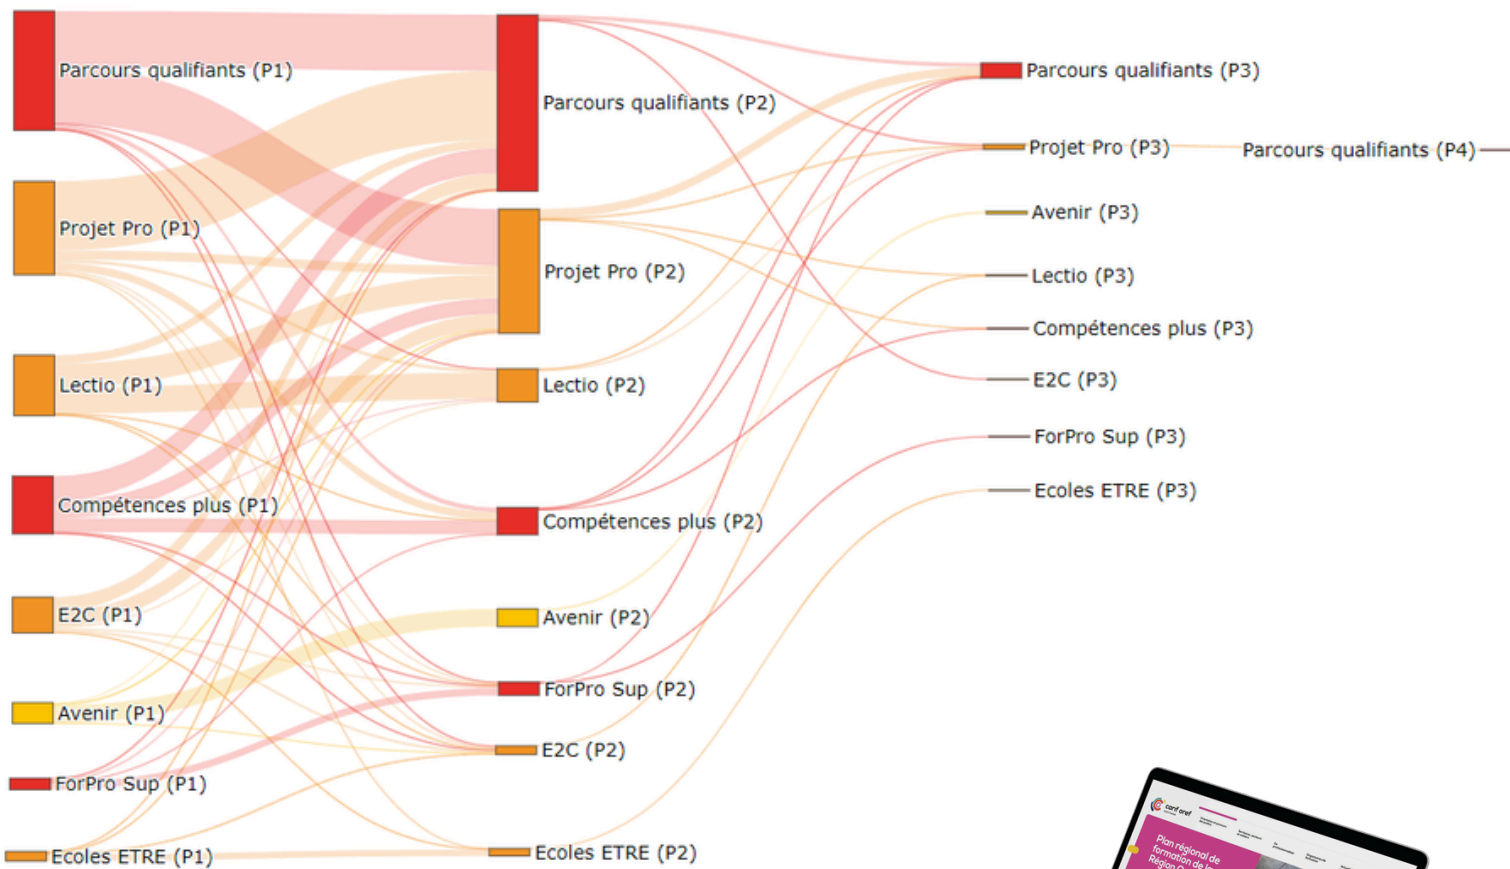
Parcours qualifiants (P1)
Projet Pro (P1)
Lectio (P1)
Compétences plus (P1)
E2C (P1)
Avenir (P1)
ForPro Sup (P1)
Ecoles ETRE (P1)

Parcours qualifiants (P2)
Projet Pro (P2)
Lectio (P2)
Compétences plus (P2)
Avenir (P2)
ForPro Sup (P2)
E2C (P2)
Ecoles ETRE (P2)

Parcours qualifiants (P3)
Projet Pro (P3)
Avenir (P3)
Lectio (P3)
Compétences plus (P3)
E2C (P3)
ForPro Sup (P3)
Ecoles ETRE (P3)

Parcours qualifiants (P4)

carif oref
Plan régional de formation de la Région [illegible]